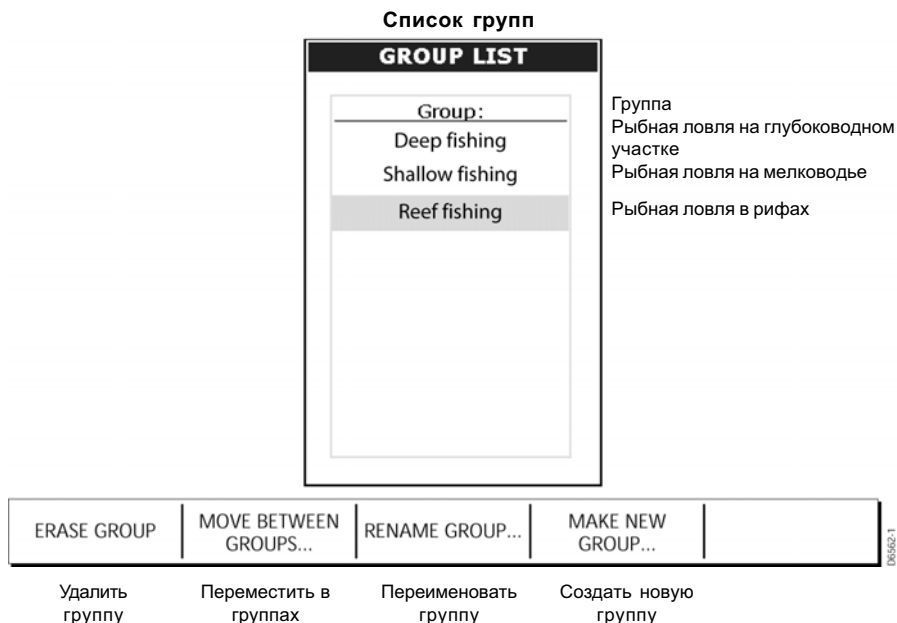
Список групп

GROUP LIST

Group:
Deep fishing
Shallow fishing
Reef fishing

Группа
Рыбная ловля на глубоководном участке
Рыбная ловля на мелководье
Рыбная ловля в рифах

| ERASE GROUP | MOVE BETWEEN GROUPS... | RENAME GROUP... | MAKE NEW GROUP... | |
|---|---|---|---|---|

D6562-1

Удалить группу
Переместить в группах
Переименовать группу
Создать новую группу